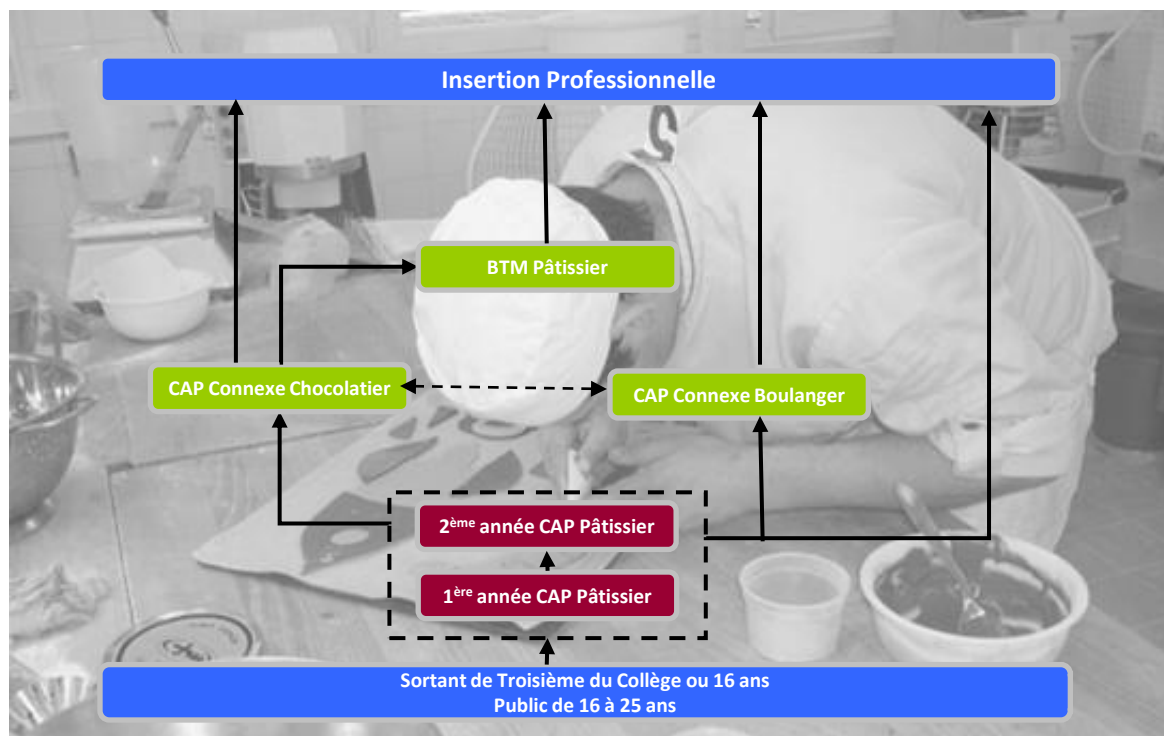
Insertion Professionnelle

BTM Pâtissier

CAP Connexe Chocolatier

CAP Connexe Boulanger

2$^{ème}$ année CAP Pâtissier

1$^{ère}$ année CAP Pâtissier

Sortant de Troisième du Collège ou 16 ans
Public de 16 à 25 ans